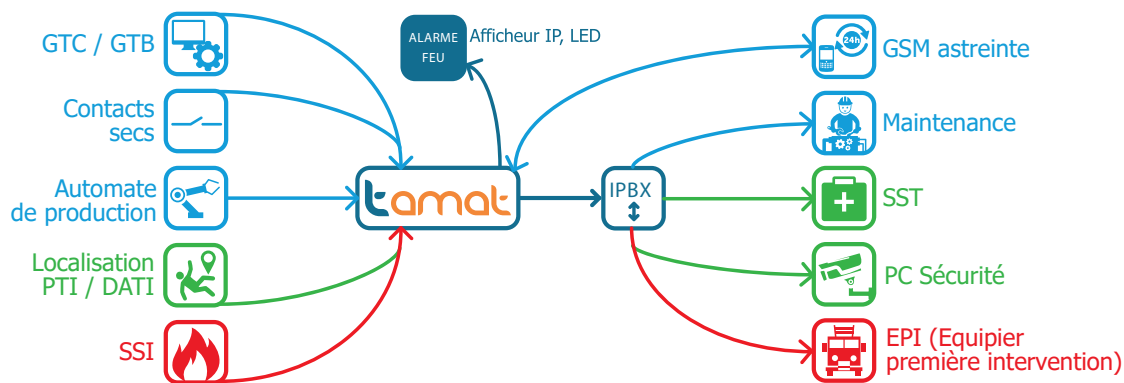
GTC / GTB

Contacts secs

Automate de production

Localisation PTI / DATI

SSI

ALARME FEU

Afficheur IP, LED

tamat

IPBX

24h

GSM astreinte

Maintenance

SST

PC Sécurité

EPI (Equipier première intervention)